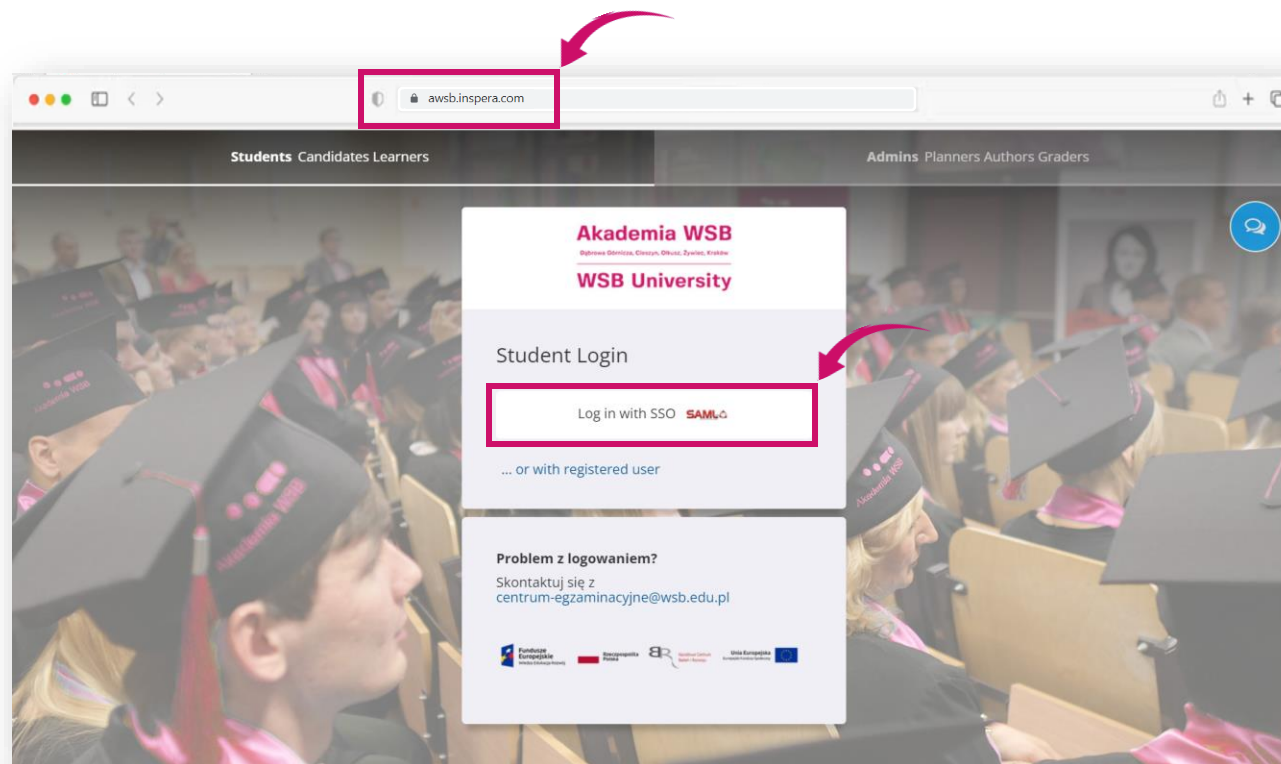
awsb.inspera.com

Students Candidates Learners

Admins Planners Authors Graders

Akademia WSB
Dąbrowa Górnicza, Cieszyn, Olkusz, Żywiec, Kraków
WSB University

Student Login

Log in with SSO SAML

... or with registered user

Problem z logowaniem?
Skontaktuj się z
centrum-egzaminacyjne@wsb.edu.pl

Fundusze Europejskie
Rzeczpospolita Polska
Unia Europejska

Akademia WSB